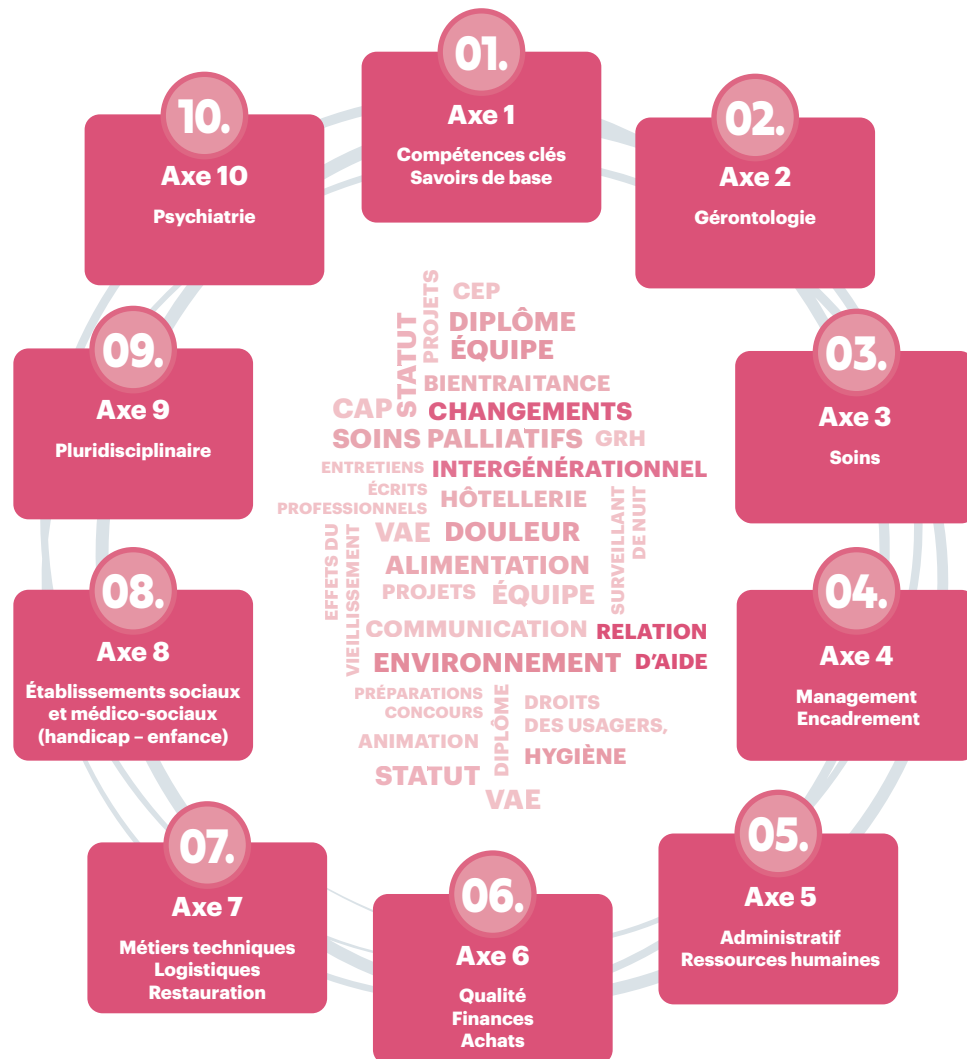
01.
Axe 1
Compétences clés
Savoirs de base

02.
Axe 2
Gérontologie

03.
Axe 3
Soins

04.
Axe 4
Management
Encadrement

05.
Axe 5
Administratif
Ressources humaines

06.
Axe 6
Qualité
Finances
Achats

07.
Axe 7
Métiers techniques
Logistiques
Restauration

08.
Axe 8
Établissements sociaux et médico-sociaux (handicap – enfance)

09.
Axe 9
Pluridisciplinaire

10.
Axe 10
Psychiatrie

PROJETS
STATUT
CEP
DIPLÔME
ÉQUIPE
BIENTRAITANCE
CAP
CHANGEMENTS
SOINS PALLIATIFS
GRH
ENTRETIENS
INTERGÉNÉRATIONNEL
ÉCRITS PROFESSIONNELS
HÔTELLERIE
SURVEILLANT DE NUIT
EFFETS DU VIEILLISSEMENT
VAE
DOULEUR
ALIMENTATION
PROJETS
ÉQUIPE
COMMUNICATION
RELATION D'AIDE
ENVIRONNEMENT
PRÉPARATIONS CONCOURS
DIPLÔME
DROITS DES USAGERS,
ANIMATION
HYGIÈNE
STATUT
VAE